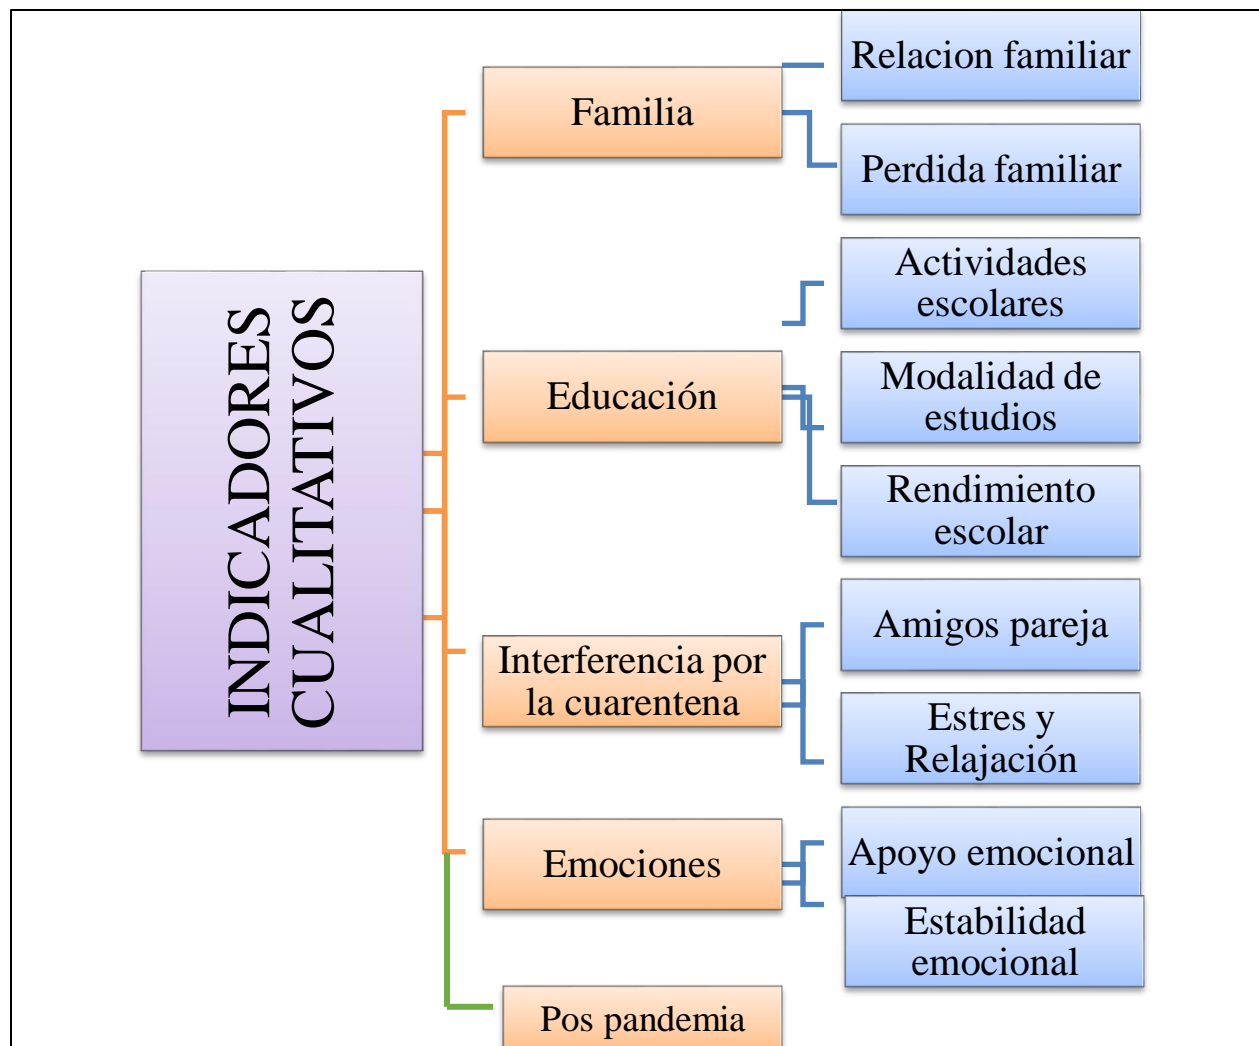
INDICADORES CUALITATIVOS

Familia

Relacion familiar

Perdida familiar

Educación

Actividades escolares

Modalidad de estudios

Rendimiento escolar

Interferencia por la cuarentena

Amigos pareja

Estres y Relajación

Emociones

Apoyo emocional

Estabilidad emocional

Pos pandemia